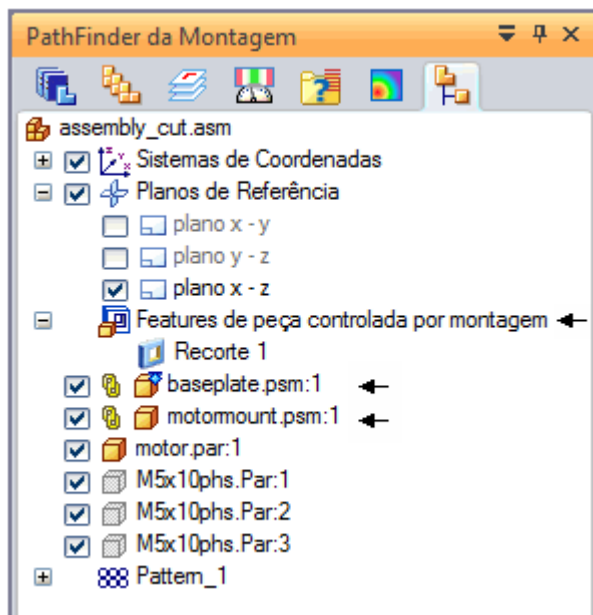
PathFinder da Montagem

assembly_cut.asm
Sistemas de Coordenadas
Planos de Referência
plano x - y
plano y - z
plano x - z
Features de peça controlada por montagem
Recorte 1
baseplate.psm:1
motormount.psm:1
motor.par:1
M5x10phs.Par:1
M5x10phs.Par:2
M5x10phs.Par:3
Pattern_1